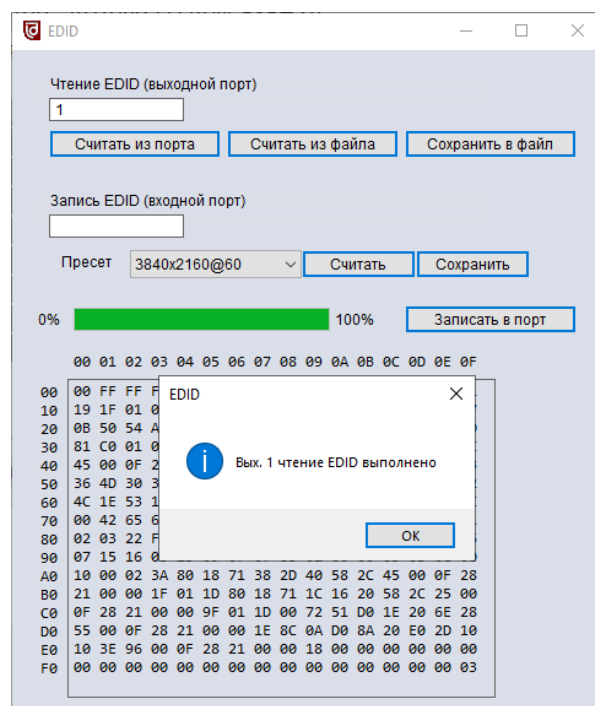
EDID

Чтение EDID (выходной порт)

1

Считать из порта
Считать из файла
Сохранить в файл

Запись EDID (входной порт)

Пресет
3840x2160@60
Считать
Сохранить

0%
100%
Записать в порт

00 01 02 03 04 05 06 07 08 09 0A 0B 0C 0D 0E 0F

00 00 FF FF F
10 19 1F 01 0
20 0B 50 54 A
30 81 C0 01 0
40 45 00 0F 2
50 36 4D 30 3
60 4C 1E 53 1
70 00 42 65 6
80 02 03 22 F
90 07 15 16 0
A0 10 00 02 3A 80 18 71 38 2D 40 58 2C 45 00 0F 28
B0 21 00 00 1F 01 1D 80 18 71 1C 16 20 58 2C 25 00
C0 0F 28 21 00 00 9F 01 1D 00 72 51 D0 1E 20 6E 28
D0 55 00 0F 28 21 00 00 1E 8C 0A D0 8A 20 E0 2D 10
E0 10 3E 96 00 0F 28 21 00 00 18 00 00 00 00 00 00
F0 00 00 00 00 00 00 00 00 00 00 00 00 00 00 00 03

EDID

Вых. 1 чтение EDID выполнено

OK